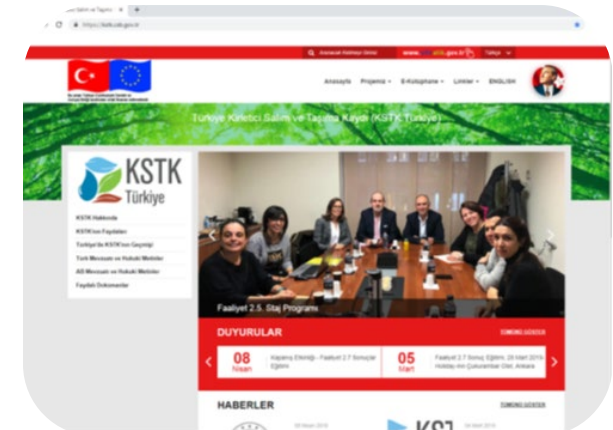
https://kstk.csb.gov.tr

www.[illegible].gov.tr

Türkçe

Anasayfa Projemiz E-Kütüphane Linkler ENGLISH

Türkiye Kirletici Salım ve Taşıma Kaydı (KSTK Türkiye)

KSTK Türkiye

KSTK Hakkında

KSTK'nın Faydaları

Türkiye'de KSTK'nın Geçmişi

Türk Mevzuatı ve Hukuki Metinler

AB Mevzuatı ve Hukuki Metinler

Faydalı Dokümanlar

Faaliyet 2.5. Staj Programı

DUYURULAR

TÜMÜNÜ GÖSTER

08 Nisan

Kapanış Etkinliği - Faaliyet 2.7 Sonuçlar Eğitimi

05 Mart

Faaliyet 2.7 Sonuç Eğitimi, 28 Mart 2019, Holiday Inn Çukurambar Oteli, Ankara

HABERLER

TÜMÜNÜ GÖSTER

KSJ